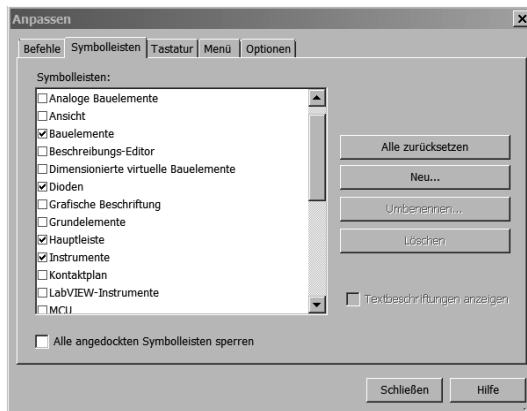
Anpassen

×

Befehle | Symbolleisten | Tastatur | Menü | Optionen

Symbolleisten:

Analoge Bauelemente
Ansicht
Bauelemente
Beschreibungs-Editor
Dimensionierte virtuelle Bauelemente
Dioden
Grafische Beschriftung
Grundelemente
Hauptleiste
Instrumente
Kontaktplan
LabVIEW-Instrumente
MCU

Alle zurücksetzen

Neu...

Umbenennen...

Löschen

Textbeschriftungen anzeigen

Alle angedockten Symbolleisten sperren

Schließen

Hilfe